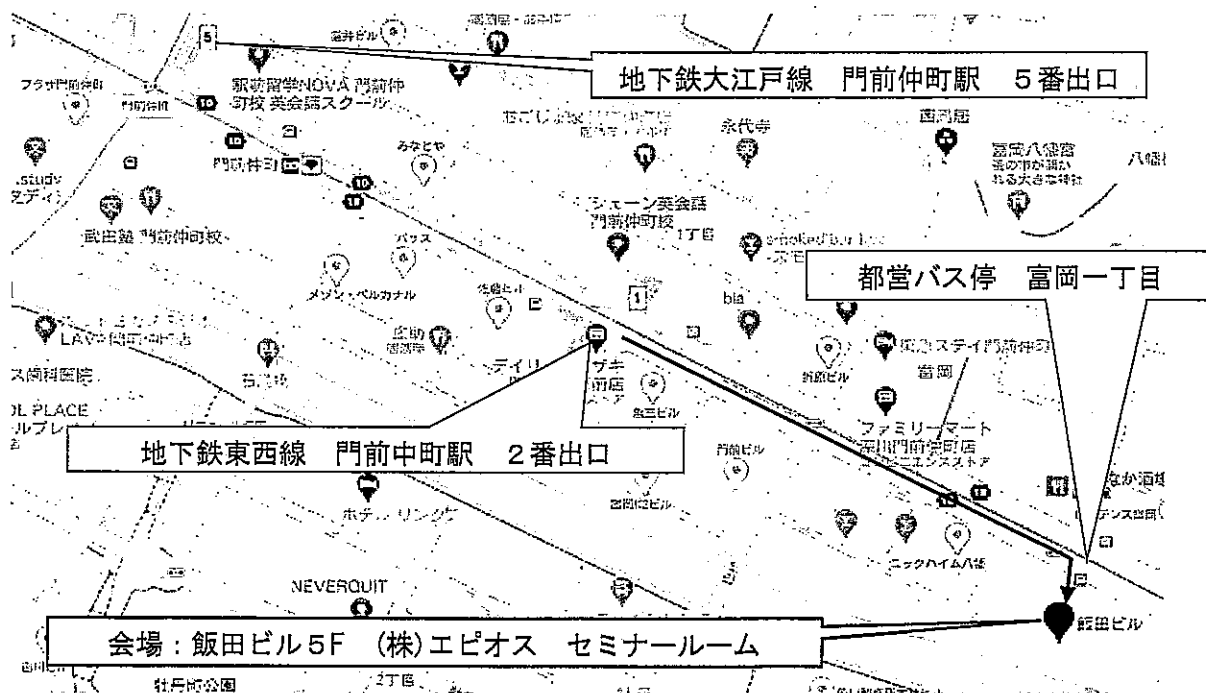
地下鉄大江戸線　門前仲町駅　５番出口

都営バス停　富岡一丁目

地下鉄東西線　門前中町駅　２番出口

会場：飯田ビル５F　（株）エピオス　セミナールーム

駅前留学NOVA 門前仲町校 英会話スクール
門前仲町
みなとや
永代寺
富岡八幡宮
シェーン英会話 門前仲町校
1丁目
武田塾 門前仲町校
バッス
メゾン・ベルカナル
ファミリーマート
深川門前仲町店
ホテル リンクス
NEVERQUIT
飯田ビル
牡丹町公園
2丁目
富岡